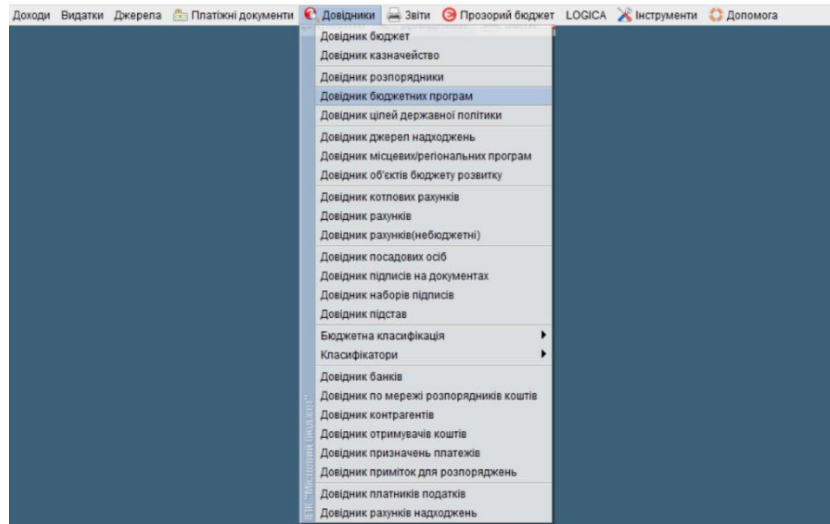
Доходи Видатки Джерела Платіжні документи Довідники Звіти Прозорий бюджет LOGICA Інструменти Допомога

Довідник бюджет
Довідник казначейство
Довідник розпорядники
Довідник бюджетних програм
Довідник цілей державної політики
Довідник джерел надходжень
Довідник місцевих/регіональних програм
Довідник об'єктів бюджету розвитку
Довідник котлових рахунків
Довідник рахунків
Довідник рахунків(небюджетні)
Довідник посадових осіб
Довідник підписів на документах
Довідник наборів підписів
Довідник підстав
Бюджетна класифікація
Класифікатори
Довідник банків
Довідник по мережі розпорядників коштів
Довідник контрагентів
Довідник отримувачів коштів
Довідник призначень платежів
Довідник приміток для розпоряджень
Довідник платників податків
Довідник рахунків надходжень

ІАС "Місцевий бюджет"